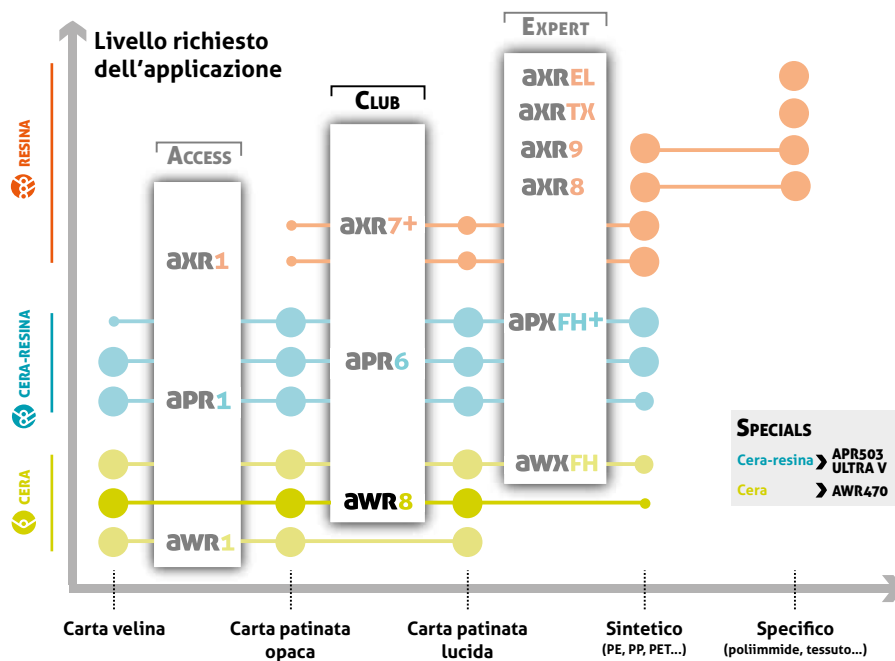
Livello richiesto dell'applicazione

RESINA

CERA-RESINA

CERA

ACCESS

aXR1

aPR1

aWR1

CLUB

aXR7+

aPR6

aWR8

EXPERT

aXREL

aXRTX

aXR9

aXR8

aPXFH+

aWXFH

SPECIALS

Cera-resina APR503 ULTRA V

Cera AWR470

Carta velina

Carta patinata opaca

Carta patinata lucida

Sintetico (PE, PP, PET...)

Specifico (poliimmide, tessuto...)